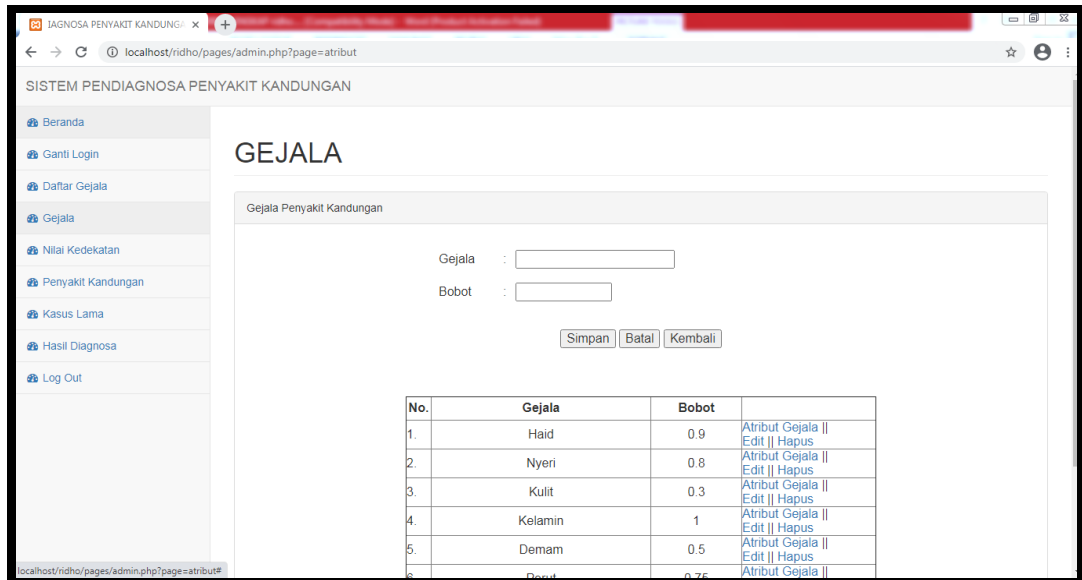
IAGNOSA PENYAKIT KANDUNG ×

localhost/ridho/pages/admin.php?page=atribut

SISTEM PENDIAGNOSA PENYAKIT KANDUNGAN

Beranda
Ganti Login
Daftar Gejala
Gejala
Nilai Kedekatan
Penyakit Kandungan
Kasus Lama
Hasil Diagnosa
Log Out

GEJALA

Gejala Penyakit Kandungan

Gejala :
Bobot :

Simpan Batal Kembali

| No. | Gejala | Bobot | |
|---|---|---|---|
| 1. | Haid | 0.9 | Atribut Gejala \|\| Edit \|\| Hapus |
| 2. | Nyeri | 0.8 | Atribut Gejala \|\| Edit \|\| Hapus |
| 3. | Kulit | 0.3 | Atribut Gejala \|\| Edit \|\| Hapus |
| 4. | Kelamin | 1 | Atribut Gejala \|\| Edit \|\| Hapus |
| 5. | Demam | 0.5 | Atribut Gejala \|\| Edit \|\| Hapus |
| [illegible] | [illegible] | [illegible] | Atribut Gejala \|\| |

localhost/ridho/pages/admin.php?page=atribut#